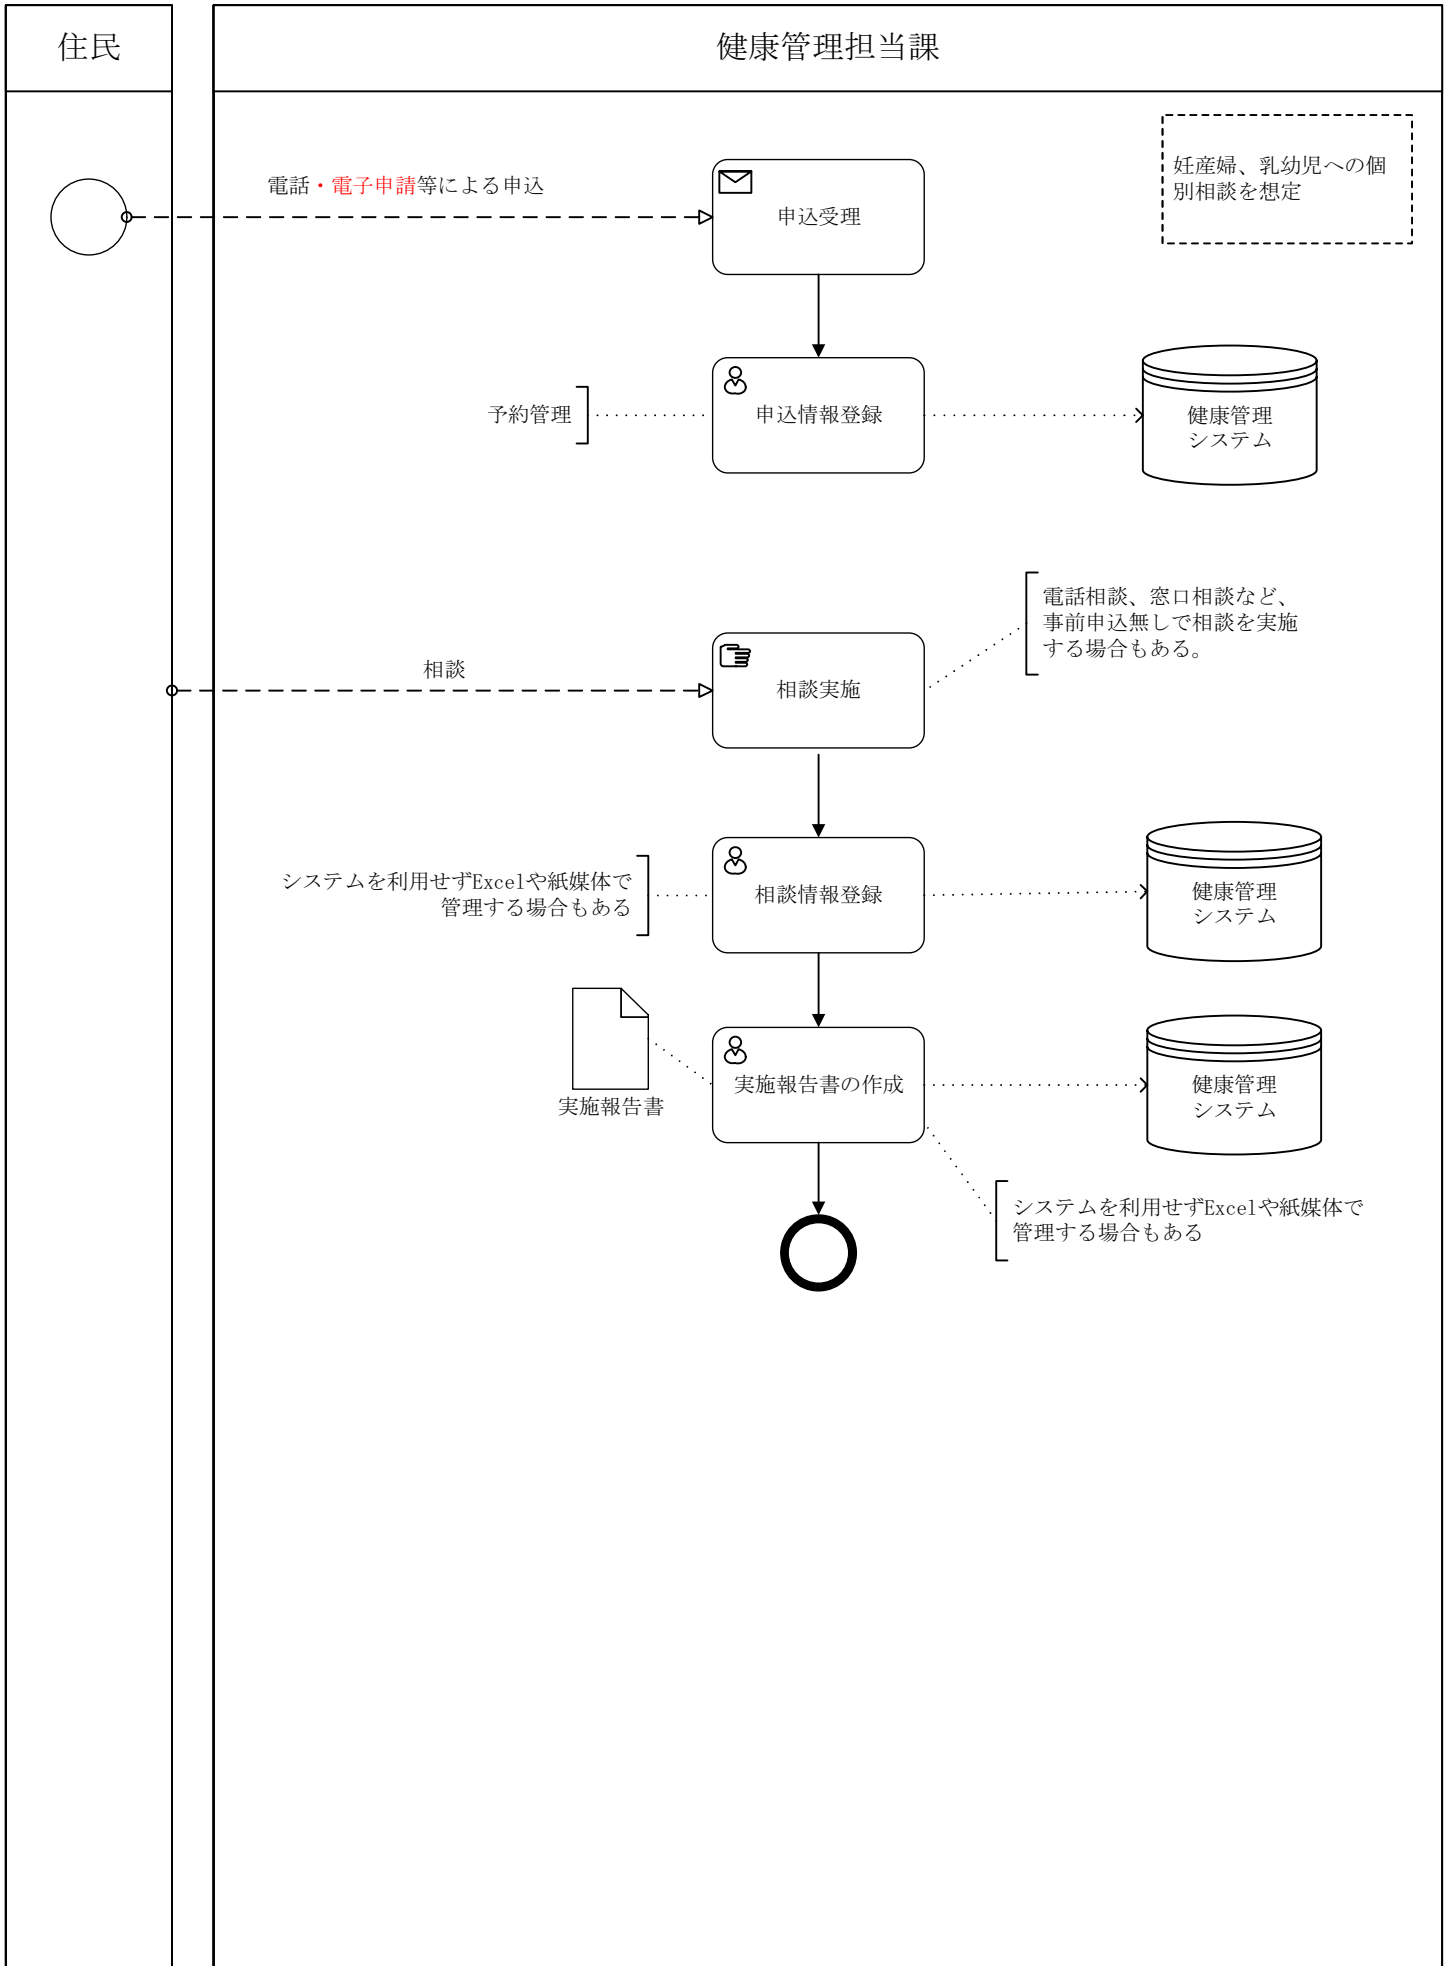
住民

健康管理担当課

妊産婦、乳幼児への個別相談を想定

電話・電子申請等による申込

申込受理

予約管理

申込情報登録

健康管理システム

電話相談、窓口相談など、事前申込無しで相談を実施する場合もある。

相談

相談実施

システムを利用せずExcelや紙媒体で管理する場合もある

相談情報登録

健康管理システム

実施報告書

実施報告書の作成

健康管理システム

システムを利用せずExcelや紙媒体で管理する場合もある